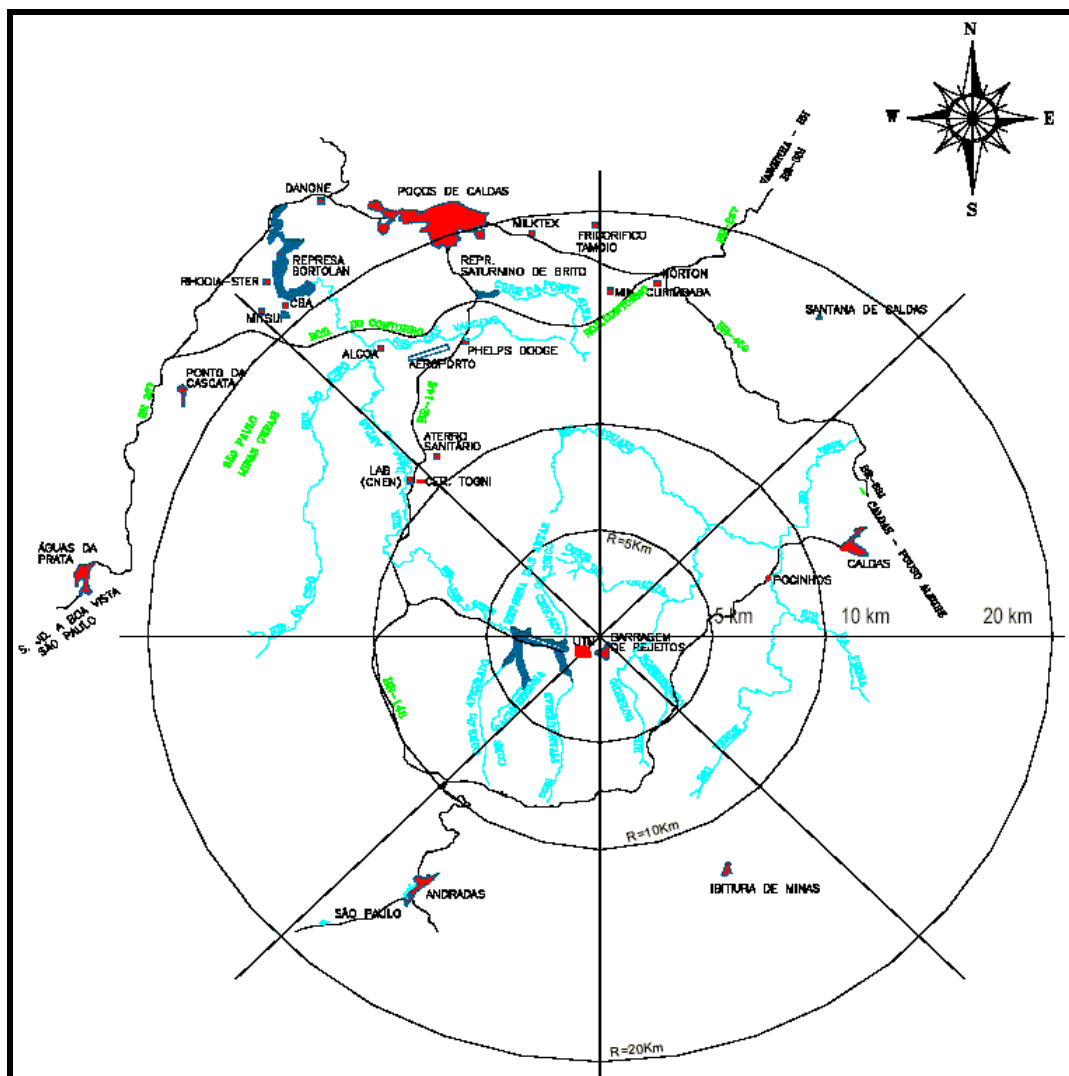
N
W
E
S

VARGINHA - BH
BR-381

DANONE
POÇOS DE CALDAS
MILKTEX
FRIGORIFICO TAMOIO
REPRESA BORTOLAN
REPR. SATURNINO DE BRITO
NORTON
RHODIA-STER
CBA
MIN. CURIMBABA
MITSUI
SANTANA DE CALDAS
ALCOA
PHELPS DODGE
AEROPORTO
PONTO DA CASCATA
BR-267
BR-459
BR-146
SÃO PAULO
MINAS GERAIS
ATERRO SANITÁRIO
LAB (CNEN)
CER. TOGNI
BR-459
CALDAS - POUSO ALEGRE
ÁGUAS DA PRATA
CALDAS
R=5Km
POCINHOS
S. JO. A BOA VISTA
SÃO PAULO
5 km
10 km
20 km
UTM
BARRAGEM DE REJEITOS
BR-146
R=10Km
IBITIURA DE MINAS
ANDRADAS
SÃO PAULO
R=20Km